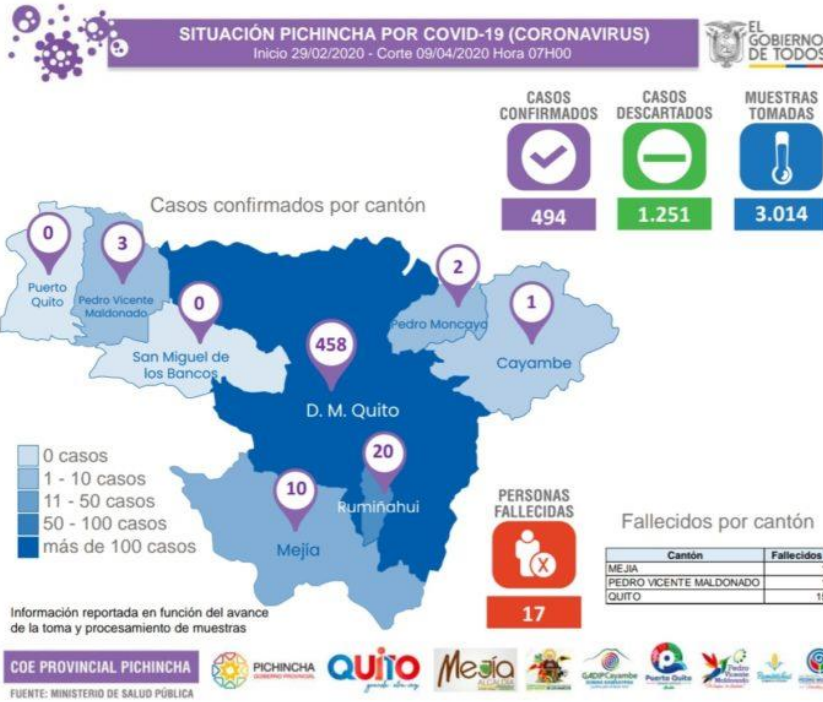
SITUACIÓN PICHINCHA POR COVID-19 (CORONAVIRUS)
Inicio 29/02/2020 - Corte 09/04/2020 Hora 07H00

EL GOBIERNO DE TODOS

CASOS CONFIRMADOS
494

CASOS DESCARTADOS
1.251

MUESTRAS TOMADAS
3.014

Casos confirmados por cantón

0
Puerto Quito

3
Pedro Vicente Maldonado

0
San Miguel de los Bancos

458
D. M. Quito

2
Pedro Moncayo

1
Cayambe

20
Rumiñahui

10
Mejía

0 casos
1 - 10 casos
11 - 50 casos
50 - 100 casos
más de 100 casos

PERSONAS FALLECIDAS
17

Fallecidos por cantón

| Cantón | Fallecidos |
|---|---|
| MEJIA | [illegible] |
| PEDRO VICENTE MALDONADO | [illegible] |
| QUITO | 1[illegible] |

Información reportada en función del avance de la toma y procesamiento de muestras

COE PROVINCIAL PICHINCHA
FUENTE: MINISTERIO DE SALUD PÚBLICA

PICHINCHA GOBIERNO PROVINCIAL
QUITO
Mejía ALCALDÍA
GADIP Cayambe
Puerto Quito
Pedro Vicente Maldonado
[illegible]